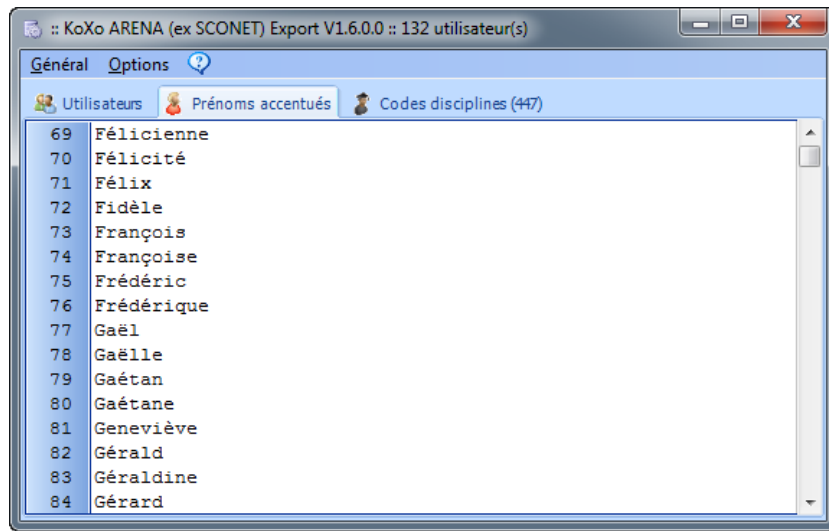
:: KoXo ARENA (ex SCONET) Export V1.6.0.0 :: 132 utilisateur(s)

Général Options

Utilisateurs | Prénoms accentués | Codes disciplines (447)

69 Félicienne
70 Félicité
71 Félix
72 Fidèle
73 François
74 Françoise
75 Frédéric
76 Frédérique
77 Gaël
78 Gaëlle
79 Gaétan
80 Gaétane
81 Geneviève
82 Gérald
83 Géraldine
84 Gérard